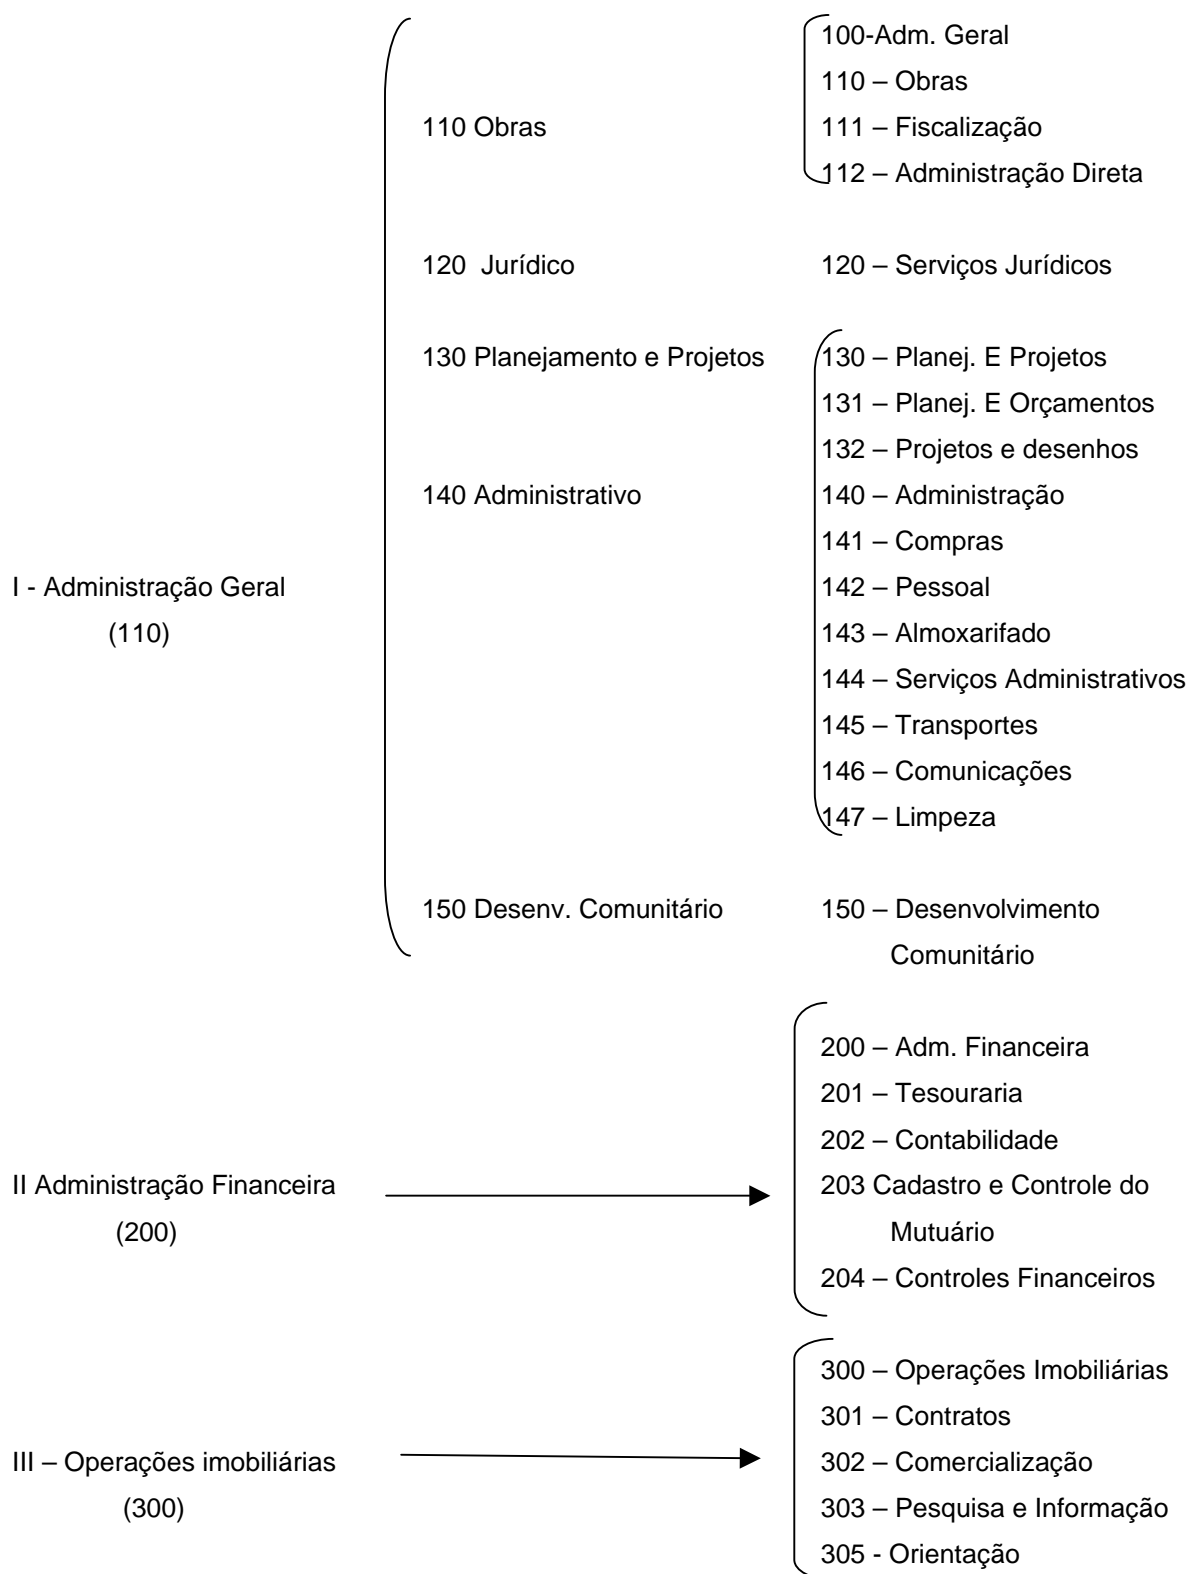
I - Administração Geral
(110)

110 Obras

100-Adm. Geral
110 – Obras
111 – Fiscalização
112 – Administração Direta

120 Jurídico

120 – Serviços Jurídicos

130 Planejamento e Projetos

130 – Planej. E Projetos
131 – Planej. E Orçamentos
132 – Projetos e desenhos

140 Administrativo

140 – Administração
141 – Compras
142 – Pessoal
143 – Almoxarifado
144 – Serviços Administrativos
145 – Transportes
146 – Comunicações
147 – Limpeza

150 Desenv. Comunitário

150 – Desenvolvimento Comunitário

II Administração Financeira
(200)

200 – Adm. Financeira
201 – Tesouraria
202 – Contabilidade
203 Cadastro e Controle do Mutuário
204 – Controles Financeiros

III – Operações imobiliárias
(300)

300 – Operações Imobiliárias
301 – Contratos
302 – Comercialização
303 – Pesquisa e Informação
305 - Orientação